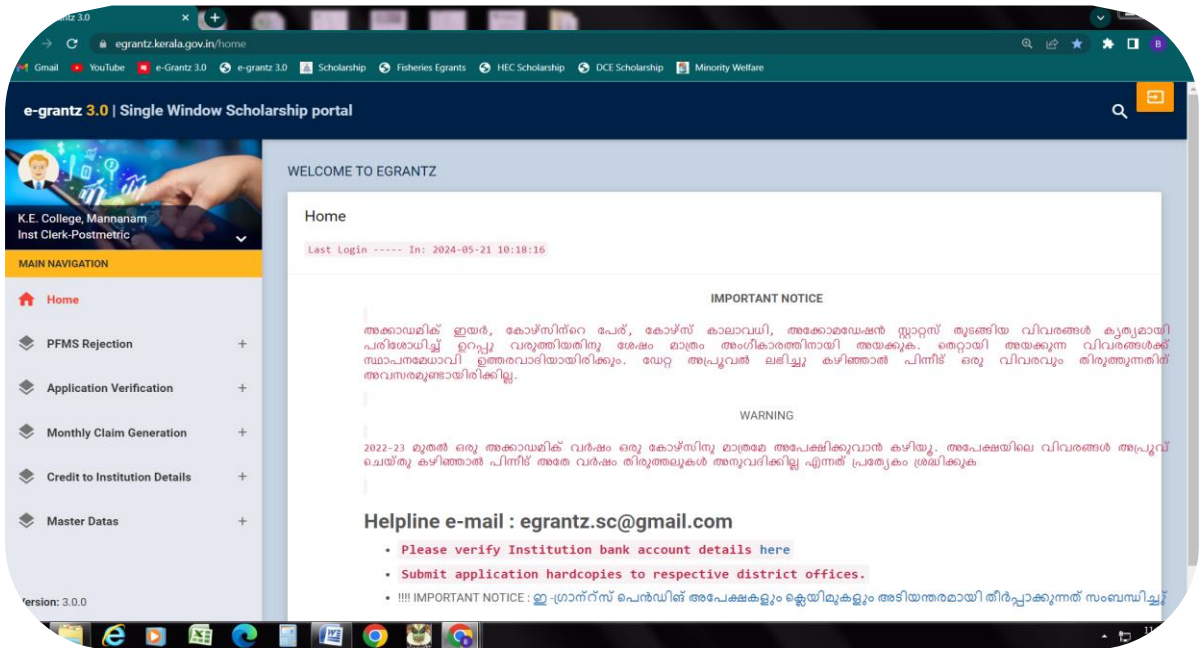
e-grantz 3.0 ×

egrantz.kerala.gov.in/home

Gmail YouTube e-Grantz 3.0 e-grantz 3.0 Scholarship Fisheries Egrants HEC Scholarship DCE Scholarship Minority Welfare

e-grantz 3.0 | Single Window Scholarship portal

K.E. College, Mannanam
Inst Clerk-Postmetric

MAIN NAVIGATION

Home

PFMS Rejection +

Application Verification +

Monthly Claim Generation +

Credit to Institution Details +

Master Datas +

Version: 3.0.0

WELCOME TO EGRANTZ

Home

Last Login ----- In: 2024-05-21 10:18:16

IMPORTANT NOTICE

അക്കാഡമിക് ഇയർ, കോഴ്സിന്റെ പേര്, കോഴ്സ് കാലാവധി, അക്കോമഡേഷൻ സ്റ്റാറ്റസ് തുടങ്ങിയ വിവരങ്ങൾ കൃത്യമായി പരിശോധിച്ച് ഉറപ്പു വരുത്തിയതിനു ശേഷം മാത്രം അംഗീകാരത്തിനായി അയക്കുക. തെറ്റായി അയക്കുന്ന വിവരങ്ങൾക്ക് സ്ഥാപനമേധാവി ഉത്തരവാദിയായിരിക്കും. ഡേറ്റ അപ്രൂവൽ ലഭിച്ചു കഴിഞ്ഞാൽ പിന്നീട് ഒരു വിവരവും തിരുത്തുന്നതിന് അവസരമുണ്ടായിരിക്കില്ല.

WARNING

2022-23 മുതൽ ഒരു അക്കാഡമിക് വർഷം ഒരു കോഴ്സിനു മാത്രമേ അപേക്ഷിക്കുവാൻ കഴിയൂ. അപേക്ഷയിലെ വിവരങ്ങൾ അപ്രൂവ് ചെയ്തു കഴിഞ്ഞാൽ പിന്നീട് അതേ വർഷം തിരുത്തലുകൾ അനുവദിക്കില്ല എന്നത് പ്രത്യേകം ശ്രദ്ധിക്കുക

Helpline e-mail : egrantz.sc@gmail.com

• Please verify Institution bank account details here
• Submit application hardcopies to respective district offices.
• !!!! IMPORTANT NOTICE : ഇ-ഗ്രാന്റ്സ് പെൻഡിങ് അപേക്ഷകളും ക്ലെയിമുകളും അടിയന്തരമായി തീർപ്പാക്കുന്നത് സംബന്ധിച്ച്